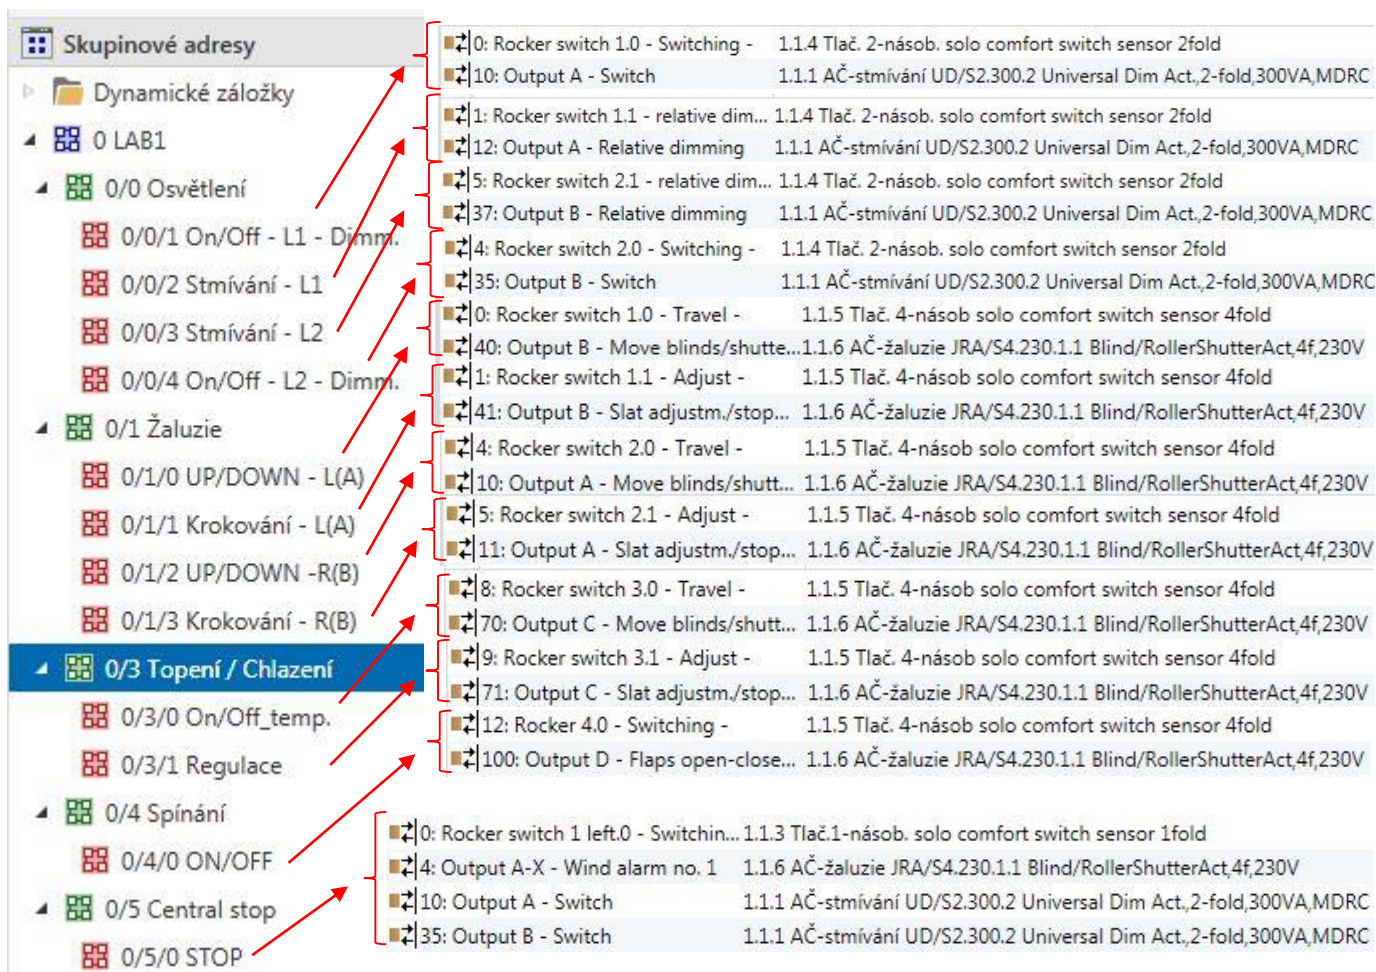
Skupinové adresy
Dynamické záložky
0 LAB1
0/0 Osvětlení
0/0/1 On/Off - L1 - Dimm.
0/0/2 Stmívání - L1
0/0/3 Stmívání - L2
0/0/4 On/Off - L2 - Dimm.
0/1 Žaluzie
0/1/0 UP/DOWN - L(A)
0/1/1 Krokování - L(A)
0/1/2 UP/DOWN -R(B)
0/1/3 Krokování - R(B)
0/3 Topení / Chlazení
0/3/0 On/Off_temp.
0/3/1 Regulace
0/4 Spínání
0/4/0 ON/OFF
0/5 Central stop
0/5/0 STOP

0: Rocker switch 1.0 - Switching - 1.1.4 Tlač. 2-násob. solo comfort switch sensor 2fold
10: Output A - Switch 1.1.1 AČ-stmívání UD/S2.300.2 Universal Dim Act.,2-fold,300VA,MDRC
1: Rocker switch 1.1 - relative dim... 1.1.4 Tlač. 2-násob. solo comfort switch sensor 2fold
12: Output A - Relative dimming 1.1.1 AČ-stmívání UD/S2.300.2 Universal Dim Act.,2-fold,300VA,MDRC
5: Rocker switch 2.1 - relative dim... 1.1.4 Tlač. 2-násob. solo comfort switch sensor 2fold
37: Output B - Relative dimming 1.1.1 AČ-stmívání UD/S2.300.2 Universal Dim Act.,2-fold,300VA,MDRC
4: Rocker switch 2.0 - Switching - 1.1.4 Tlač. 2-násob. solo comfort switch sensor 2fold
35: Output B - Switch 1.1.1 AČ-stmívání UD/S2.300.2 Universal Dim Act.,2-fold,300VA,MDRC
0: Rocker switch 1.0 - Travel - 1.1.5 Tlač. 4-násob solo comfort switch sensor 4fold
40: Output B - Move blinds/shutte... 1.1.6 AČ-žaluzie JRA/S4.230.1.1 Blind/RollerShutterAct,4f,230V
1: Rocker switch 1.1 - Adjust - 1.1.5 Tlač. 4-násob solo comfort switch sensor 4fold
41: Output B - Slat adjustm./stop... 1.1.6 AČ-žaluzie JRA/S4.230.1.1 Blind/RollerShutterAct,4f,230V
4: Rocker switch 2.0 - Travel - 1.1.5 Tlač. 4-násob solo comfort switch sensor 4fold
10: Output A - Move blinds/shutt... 1.1.6 AČ-žaluzie JRA/S4.230.1.1 Blind/RollerShutterAct,4f,230V
5: Rocker switch 2.1 - Adjust - 1.1.5 Tlač. 4-násob solo comfort switch sensor 4fold
11: Output A - Slat adjustm./stop... 1.1.6 AČ-žaluzie JRA/S4.230.1.1 Blind/RollerShutterAct,4f,230V
8: Rocker switch 3.0 - Travel - 1.1.5 Tlač. 4-násob solo comfort switch sensor 4fold
70: Output C - Move blinds/shutt... 1.1.6 AČ-žaluzie JRA/S4.230.1.1 Blind/RollerShutterAct,4f,230V
9: Rocker switch 3.1 - Adjust - 1.1.5 Tlač. 4-násob solo comfort switch sensor 4fold
71: Output C - Slat adjustm./stop... 1.1.6 AČ-žaluzie JRA/S4.230.1.1 Blind/RollerShutterAct,4f,230V
12: Rocker 4.0 - Switching - 1.1.5 Tlač. 4-násob solo comfort switch sensor 4fold
100: Output D - Flaps open-close... 1.1.6 AČ-žaluzie JRA/S4.230.1.1 Blind/RollerShutterAct,4f,230V

0: Rocker switch 1 left.0 - Switchin... 1.1.3 Tlač.1-násob. solo comfort switch sensor 1fold
4: Output A-X - Wind alarm no. 1 1.1.6 AČ-žaluzie JRA/S4.230.1.1 Blind/RollerShutterAct,4f,230V
10: Output A - Switch 1.1.1 AČ-stmívání UD/S2.300.2 Universal Dim Act.,2-fold,300VA,MDRC
35: Output B - Switch 1.1.1 AČ-stmívání UD/S2.300.2 Universal Dim Act.,2-fold,300VA,MDRC